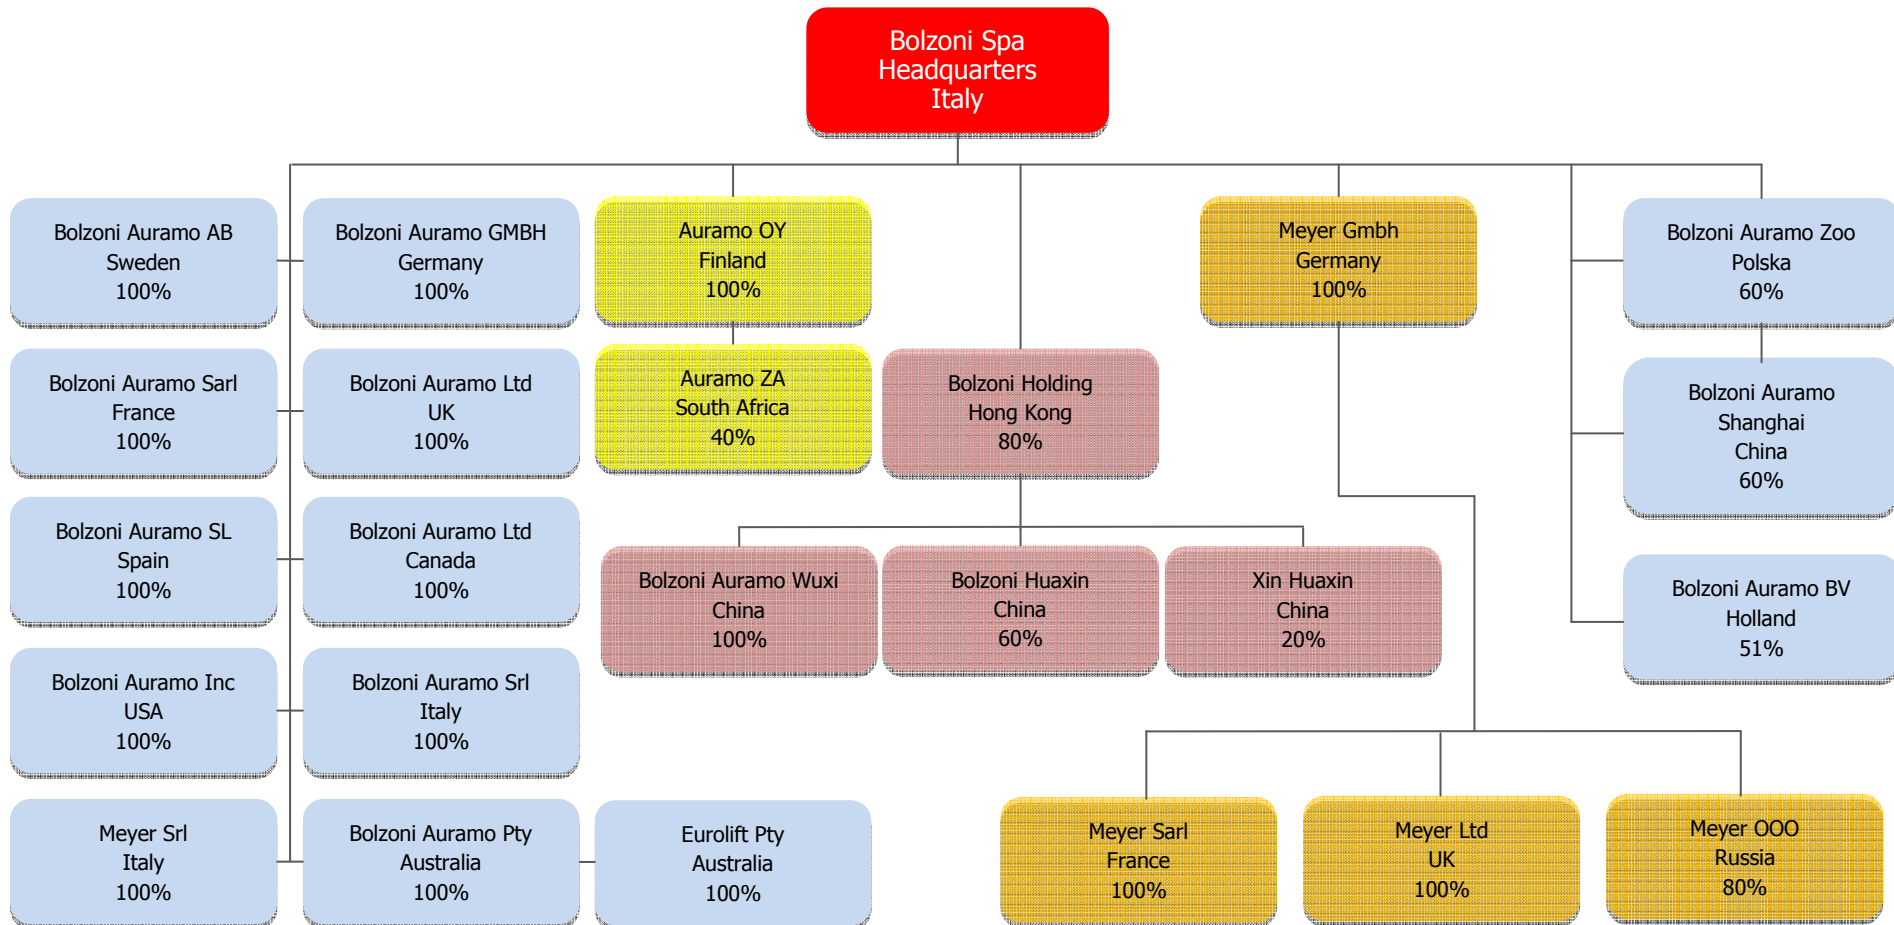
Bolzoni Spa
Headquarters
Italy

Bolzoni Auramo AB
Sweden
100%

Bolzoni Auramo GMBH
Germany
100%

Auramo OY
Finland
100%

Meyer Gmbh
Germany
100%

Bolzoni Auramo Zoo
Polska
60%

Bolzoni Auramo Sarl
France
100%

Bolzoni Auramo Ltd
UK
100%

Auramo ZA
South Africa
40%

Bolzoni Holding
Hong Kong
80%

Bolzoni Auramo
Shanghai
China
60%

Bolzoni Auramo SL
Spain
100%

Bolzoni Auramo Ltd
Canada
100%

Bolzoni Auramo Wuxi
China
100%

Bolzoni Huaxin
China
60%

Xin Huaxin
China
20%

Bolzoni Auramo BV
Holland
51%

Bolzoni Auramo Inc
USA
100%

Bolzoni Auramo Srl
Italy
100%

Meyer Srl
Italy
100%

Bolzoni Auramo Pty
Australia
100%

Eurolift Pty
Australia
100%

Meyer Sarl
France
100%

Meyer Ltd
UK
100%

Meyer OOO
Russia
80%